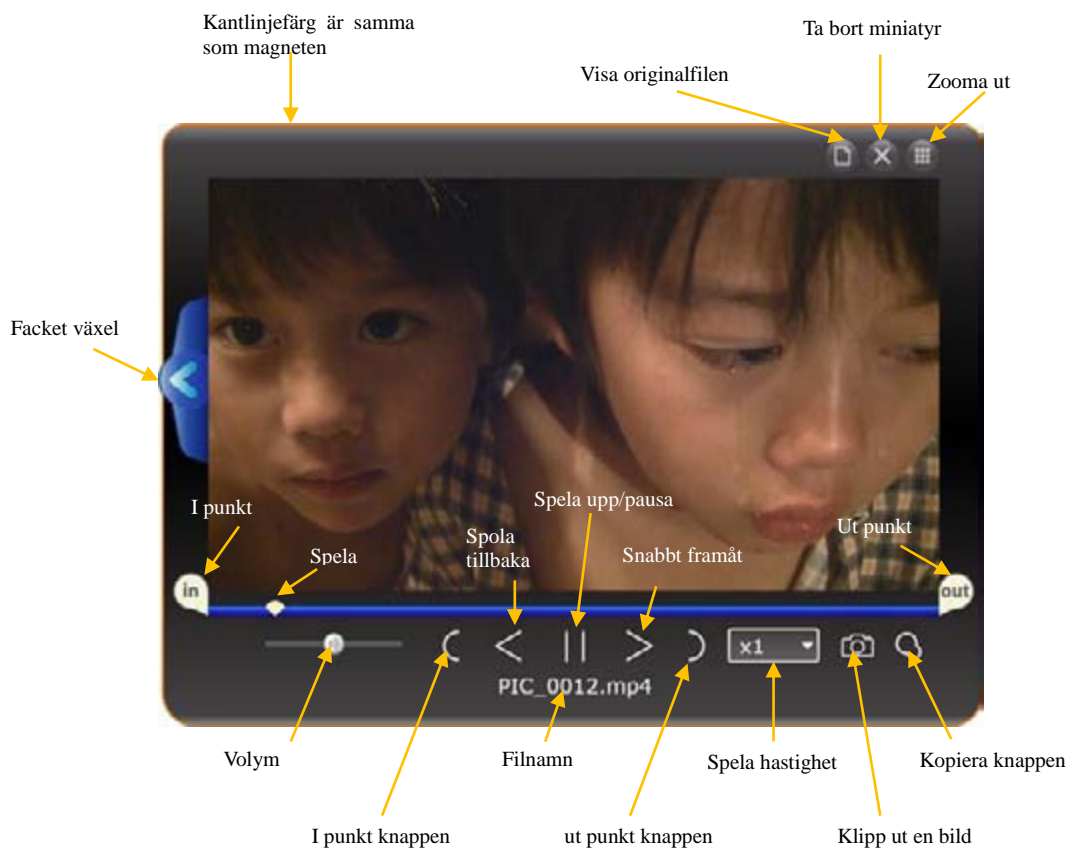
Kantlinjefärg är samma som magneten

Ta bort miniatyr

Visa originalfilen

Zooma ut

Facket växel

I punkt

Spela

Spola tillbaka

Spela upp/pausa

Snabbt framåt

Ut punkt

in

out

x1

PIC_0012.mp4

Volym

Filnamn

Spela hastighet

Kopiera knappen

I punkt knappen

ut punkt knappen

Klipp ut en bild